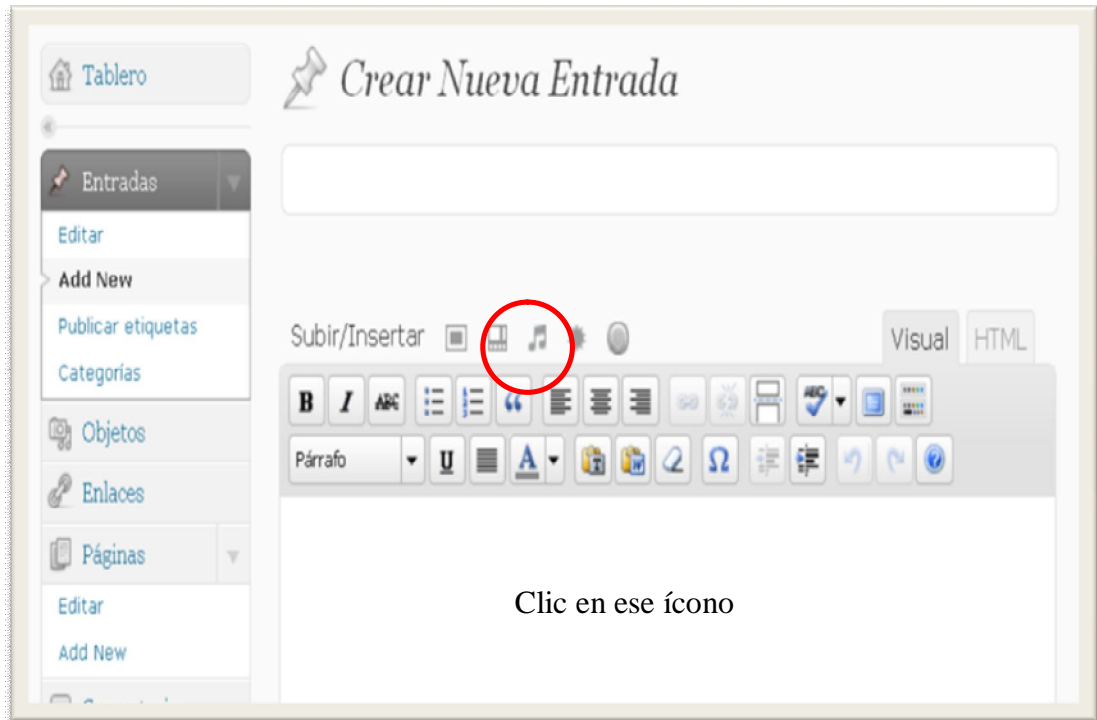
Tablero

Entradas

Editar

Add New

Publicar etiquetas

Categorías

Objetos

Enlaces

Páginas

Editar

Add New

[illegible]

Crear Nueva Entrada

Subir/Insertar

Visual HTML

B I ABC

Párrafo U A Ω

Clic en ese ícono